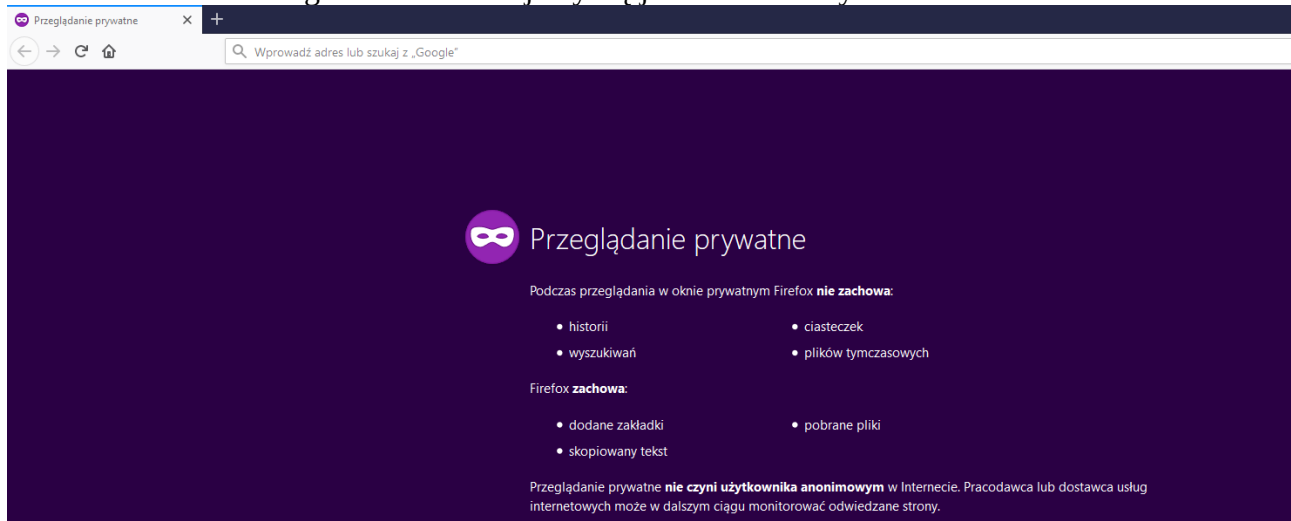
Przeglądanie prywatne ×

Wprowadź adres lub szukaj z „Google"

Przeglądanie prywatne

Podczas przeglądania w oknie prywatnym Firefox **nie zachowa**:

- historii
- ciasteczek
- wyszukiwań
- plików tymczasowych

Firefox **zachowa**:

- dodane zakładki
- pobrane pliki
- skopiowany tekst

Przeglądanie prywatne **nie czyni użytkownika anonimowym** w Internecie. Pracodawca lub dostawca usług internetowych może w dalszym ciągu monitorować odwiedzane strony.